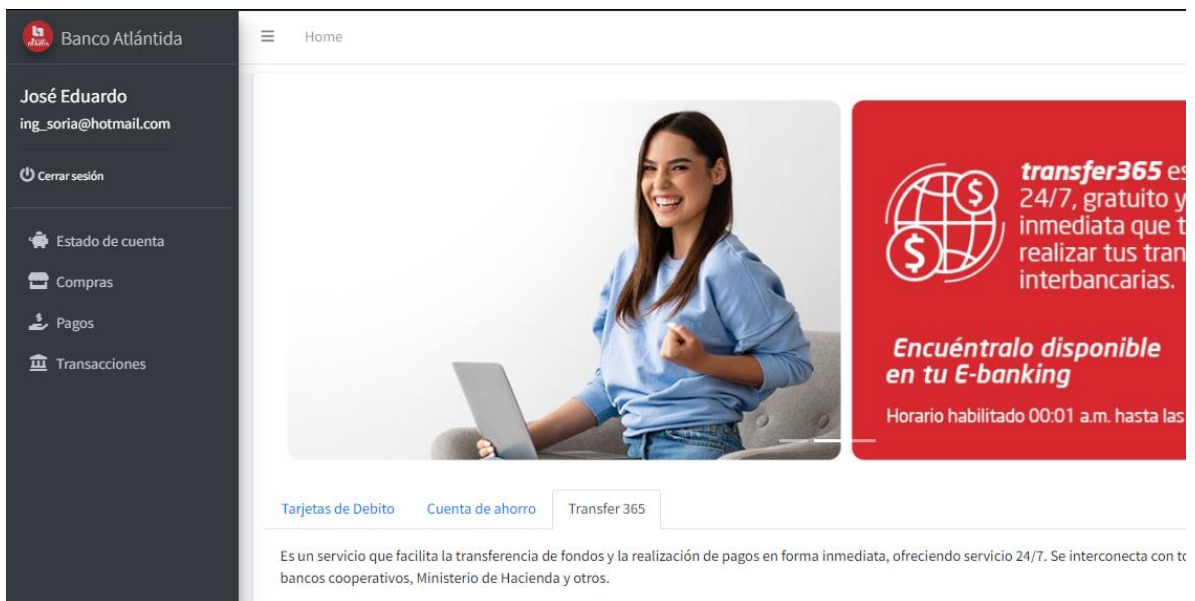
Banco Atlántida

Home

José Eduardo
ing_soria@hotmail.com

Cerrar sesión

Estado de cuenta
Compras
Pagos
Transacciones

transfer365 es
24/7, gratuito y
inmediata que t
realizar tus tran
interbancarias.

Encuéntralo disponible en tu E-banking

Horario habilitado 00:01 a.m. hasta las

Tarjetas de Debito | Cuenta de ahorro | Transfer 365

Es un servicio que facilita la transferencia de fondos y la realización de pagos en forma inmediata, ofreciendo servicio 24/7. Se interconecta con to bancos cooperativos, Ministerio de Hacienda y otros.